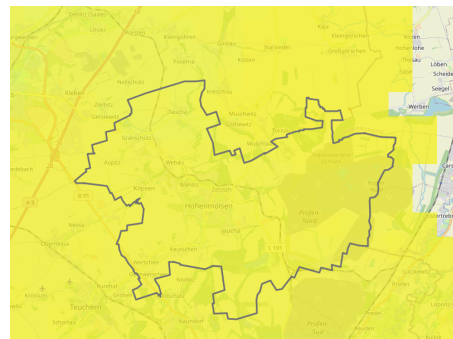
Zeschen
Hohenmölsen
Teuchern
Werben
Löben
Scheide
Seegel
Profen Nord
Profen Süd
Webau
Zembschen
Muschwitz
Grunau
Granschütz
Taucha
Gerstewitz
Kössen
Wählitz
Oberwerschen
Nessa
Köttichau
Krössuln
Gröben
Aupitz
Deumen
Bösau
Nödlitz
Gröbitz
Wurzitz
Wildschütz
Zörbitz
Kleben
Kistritz
Dehlitz
Grosgörschen
Starsiedel
Kaja
Schortau
Luckenau
Pirkau
Keutschen
Großgrimma
Wuschlaub
Gostau
B 91
L 191